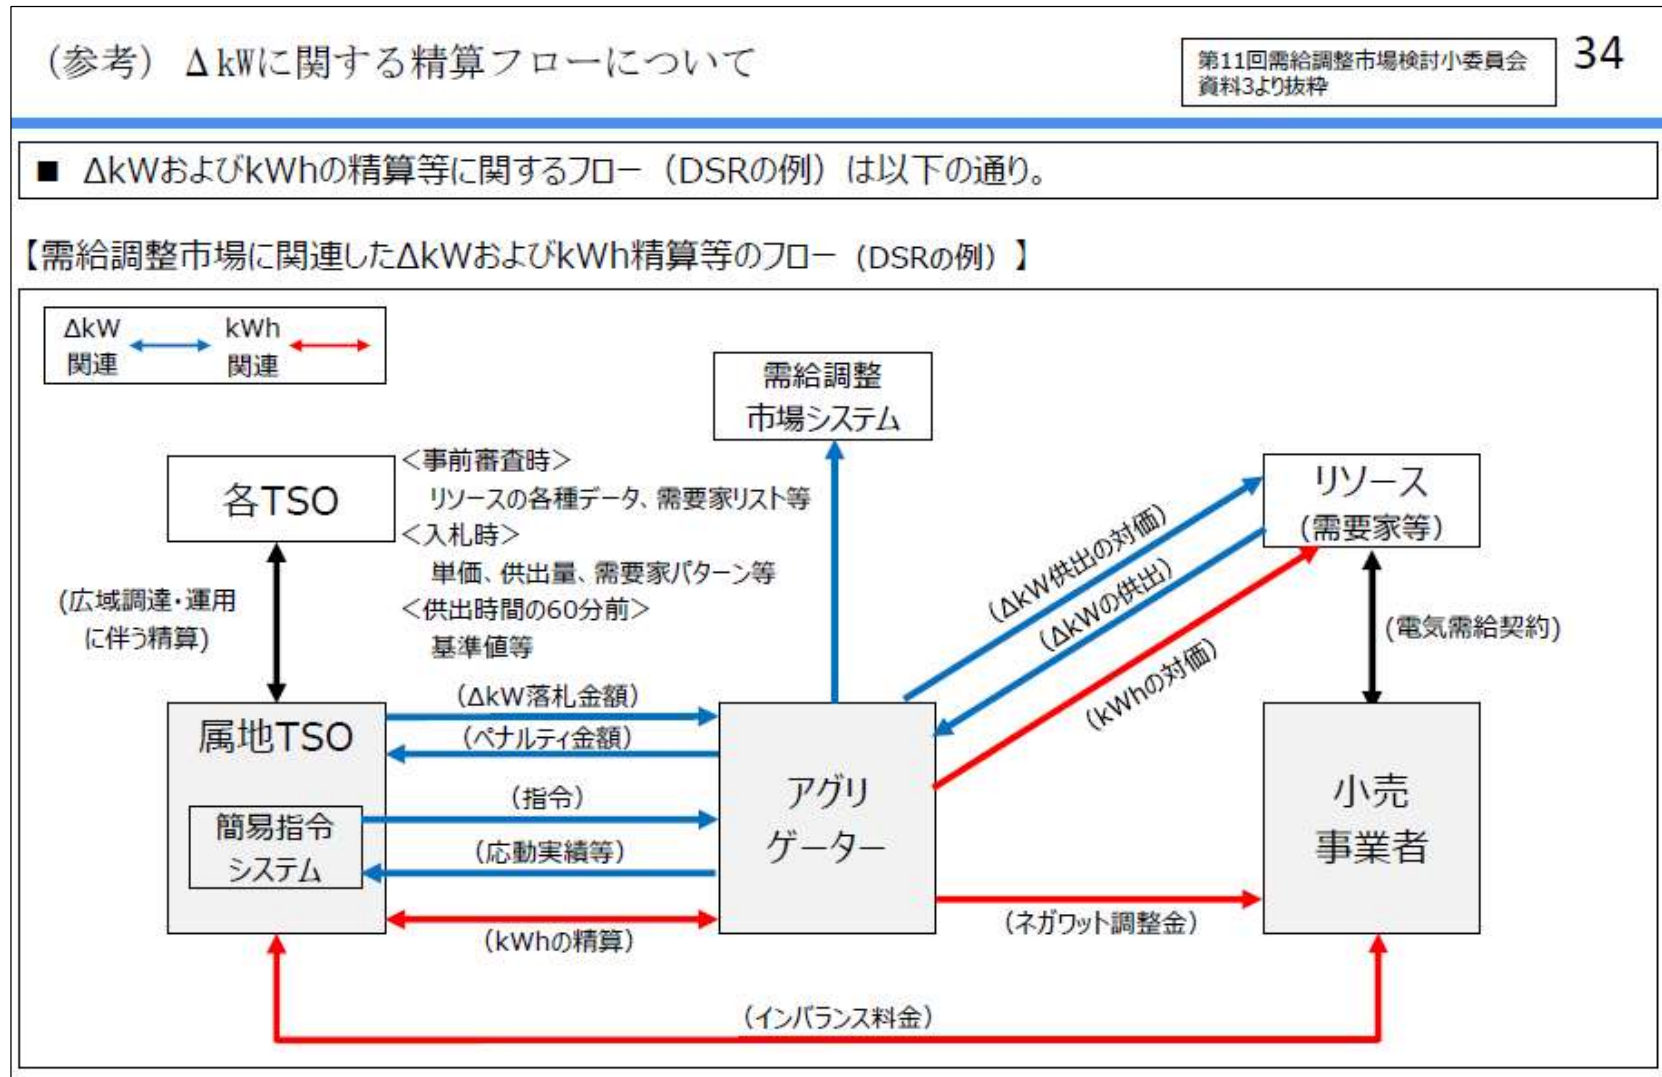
（参考）ΔkWに関する精算フローについて

第11回需給調整市場検討小委員会
資料3より抜粋

34

■ ΔkWおよびkWhの精算等に関するフロー（DSRの例）は以下の通り。

【需給調整市場に関連したΔkWおよびkWh精算等のフロー（DSRの例）】

ΔkW 関連

kWh 関連

需給調整市場システム

各TSO

＜事前審査時＞
リソースの各種データ、需要家リスト等
＜入札時＞
単価、供出量、需要家パターン等
＜供出時間の60分前＞
基準値等

リソース（需要家等）

（広域調達・運用に伴う精算）

（ΔkW供出の対価）

（ΔkWの供出）

（kWhの対価）

（電気需給契約）

属地TSO

簡易指令システム

（ΔkW落札金額）

（ペナルティ金額）

（指令）

（応動実績等）

（kWhの精算）

アグリゲーター

小売事業者

（ネガワット調整金）

（インバランス料金）